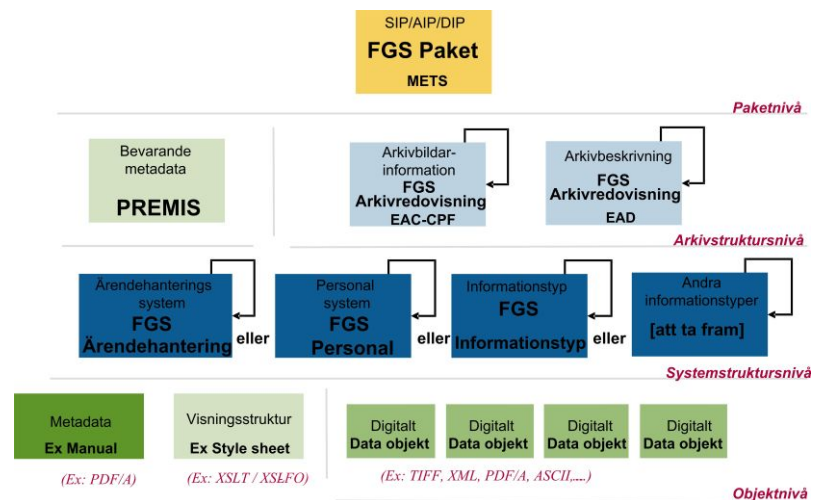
SIP/AIP/DIP
FGS Paket
METS

Paketnivå

Bevarande metadata
PREMIS

Arkivbildarinformation
FGS Arkivredovisning
EAC-CPF

Arkivbeskrivning
FGS Arkivredovisning
EAD

Arkivstruktursnivå

Ärendehanterings system
FGS Ärendehantering

eller

Personal system
FGS Personal

eller

Informationstyp
FGS Informationstyp

eller

Andra informationstyper
[att ta fram]

Systemstruktursnivå

Metadata
Ex Manual

Visningsstruktur
Ex Style sheet

Digitalt Data objekt

Digitalt Data objekt

Digitalt Data objekt

Digitalt Data objekt

(Ex: PDF/A)

(Ex: XSLT / XSLFO)

(Ex: TIFF, XML, PDF/A, ASCII,...)

Objektnivå